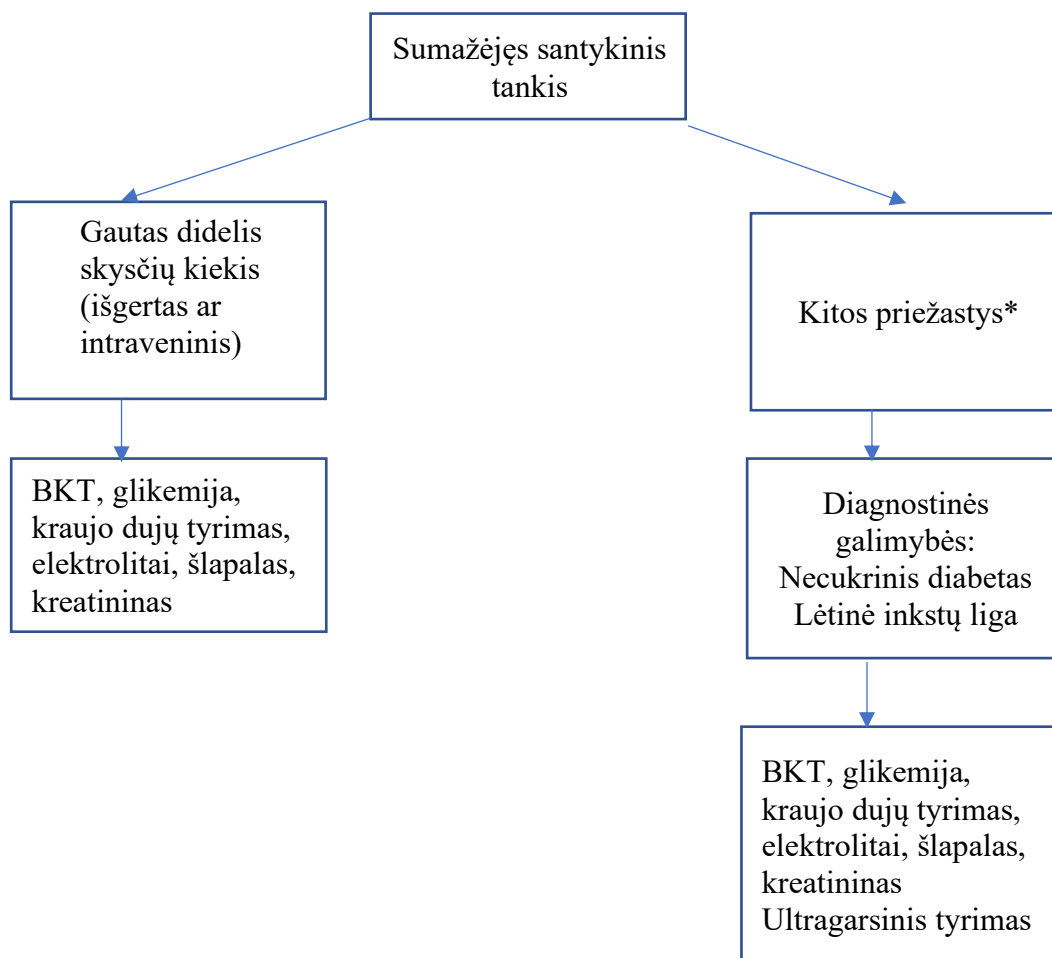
Sumažėjęs santykinis tankis

Gautas didelis skysčių kiekis (išgertas ar intraveninis)

Kitos priežastys*

BKT, glikemija, kraujo dujų tyrimas, elektrolitai, šlapalas, kreatininas

Diagnostinės galimybės:
Necukrinis diabetas
Lėtinė inkstų liga

BKT, glikemija, kraujo dujų tyrimas, elektrolitai, šlapalas, kreatininas
Ultragarsinis tyrimas